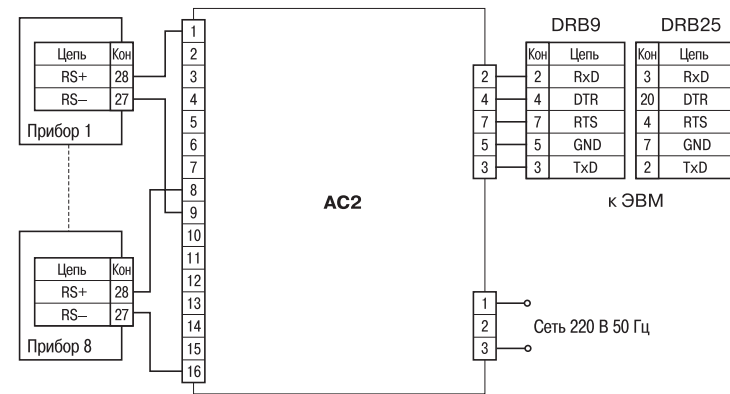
| Цепь | Кон |
|---|---|
| RS+ | 28 |
| RS– | 27 |

Прибор 1

| Цепь | Кон |
|---|---|
| RS+ | 28 |
| RS– | 27 |

Прибор 8

1
2
3
4
5
6
7
8
9
10
11
12
13
14
15
16

AC2

2
4
7
5
3

DRB9

| Кон | Цепь |
|---|---|
| 2 | RxD |
| 4 | DTR |
| 7 | RTS |
| 5 | GND |
| 3 | TxD |

DRB25

| Кон | Цепь |
|---|---|
| 3 | RxD |
| 20 | DTR |
| 4 | RTS |
| 7 | GND |
| 2 | TxD |

к ЭВМ

1
2
3

Сеть 220 В 50 Гц